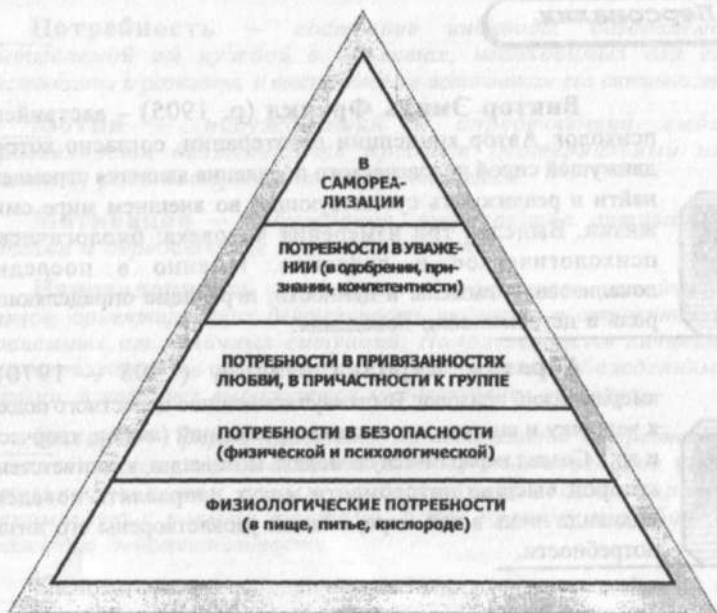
В САМОРЕАЛИЗАЦИИ

ПОТРЕБНОСТИ В УВАЖЕНИИ (в одобрении, признании, компетентности)

ПОТРЕБНОСТИ В ПРИВЯЗАННОСТЯХ ЛЮБВИ, В ПРИЧАСТНОСТИ К ГРУППЕ

ПОТРЕБНОСТИ В БЕЗОПАСНОСТИ (физической и психологической)

ФИЗИОЛОГИЧЕСКИЕ ПОТРЕБНОСТИ (в пище, питье, кислороде)